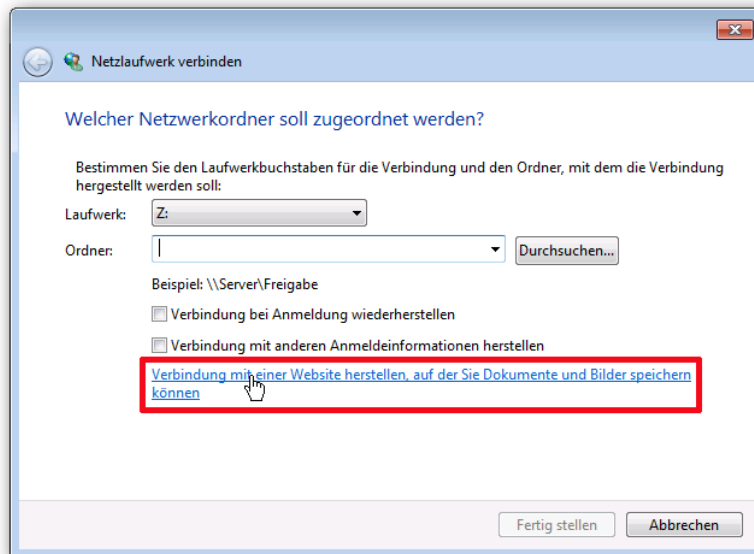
Netzlaufwerk verbinden

Welcher Netzwerkordner soll zugeordnet werden?

Bestimmen Sie den Laufwerkbuchstaben für die Verbindung und den Ordner, mit dem die Verbindung hergestellt werden soll:

Laufwerk: Z:

Ordner:

Durchsuchen...

Beispiel: \\Server\Freigabe

Verbindung bei Anmeldung wiederherstellen

Verbindung mit anderen Anmeldeinformationen herstellen

Verbindung mit einer Website herstellen, auf der Sie Dokumente und Bilder speichern können

Fertig stellen

Abbrechen